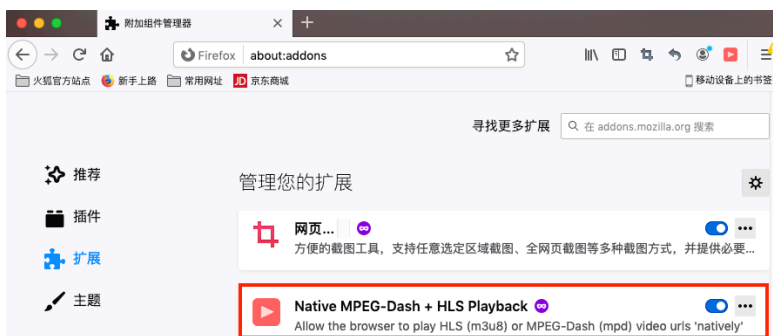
附加组件管理器

Firefox about:addons

火狐官方站点 新手上路 常用网址 京东商城

移动设备上的书签

寻找更多扩展

在 addons.mozilla.org 搜索

推荐

插件

扩展

主题

管理您的扩展

网页…

方便的截图工具，支持任意选定区域截图、全网页截图等多种截图方式，并提供必要…

Native MPEG-Dash + HLS Playback

Allow the browser to play HLS (m3u8) or MPEG-Dash (mpd) video urls 'natively'